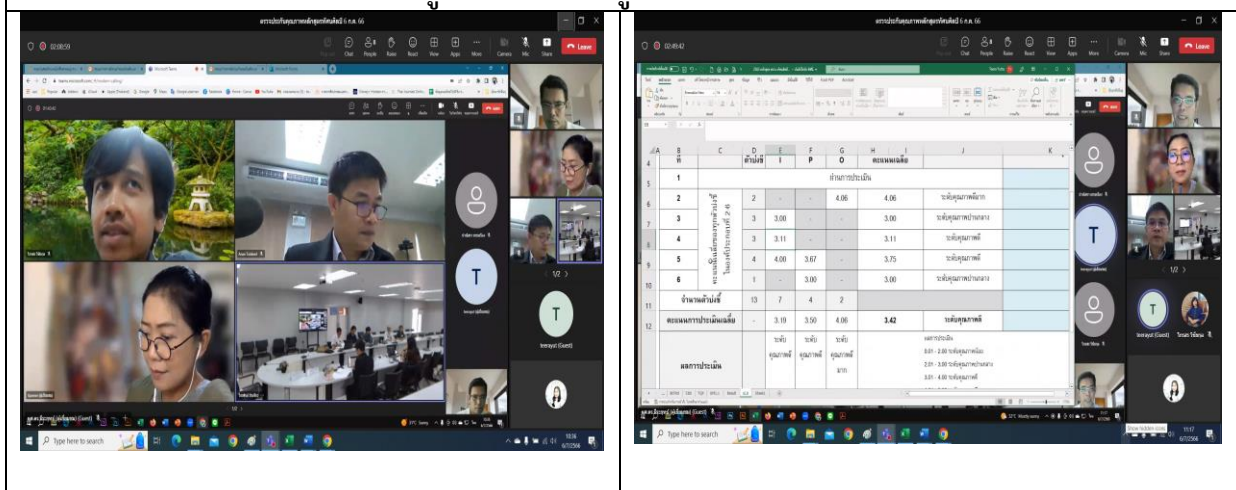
ตรวจประกันคุณภาพหลักสูตรทัศนศิลป์ 6 ก.ค. 66

02:08:59

Chat People Raise React View Apps More Camera Mic Share Leave

1/2

Type here to search

ตรวจประกันคุณภาพหลักสูตรทัศนศิลป์ 6 ก.ค. 66

02:49:42

Chat People Raise React View Apps More Camera Mic Share Leave

| ที่ | | ตัวบ่งชี้ | I | P | O | คะแนนเฉลี่ย | |
|---|---|---|---|---|---|---|---|
| 1 | | | | | | ผ่านการประเมิน | |
| 2 | | 2 | - | - | 4.06 | 4.06 | ระดับคุณภาพดีมาก |
| 3 | | 3 | 3.00 | - | - | 3.00 | ระดับคุณภาพปานกลาง |
| 4 | | 3 | 3.11 | - | - | 3.11 | ระดับคุณภาพดี |
| 5 | | 4 | 4.00 | 3.67 | - | 3.75 | ระดับคุณภาพดี |
| 6 | | 1 | - | 3.00 | - | 3.00 | ระดับคุณภาพปานกลาง |
| จำนวนตัวบ่งชี้ | | 13 | 7 | 4 | 2 | | |
| คะแนนการประเมินเฉลี่ย | | - | 3.19 | 3.50 | 4.06 | 3.42 | ระดับคุณภาพดี |
| ผลการประเมิน | | | ระดับคุณภาพดี | ระดับคุณภาพดี | ระดับคุณภาพดีมาก | | ผลการประเมิน 0.01 - 2.00 ระดับคุณภาพน้อย 2.01 - 3.00 ระดับคุณภาพปานกลาง 3.01 - 4.00 ระดับคุณภาพดี |

1/2

teerayut (Guest)

Type here to search

11:17 6/7/2566